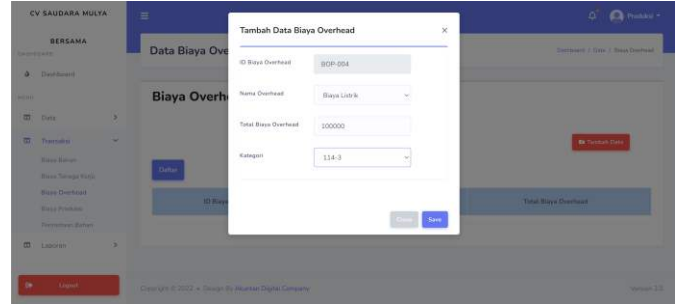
CV SAUDARA MULYA

BERSAMA

Dashboard

Data

Transaksi

Biaya Bahan

Biaya Tenaga Kerja

Biaya Overhead

Biaya Produksi

Persediaan Bahan

Laporan

Logout

Produksi

Data Biaya Ove

Dashboard / Data / Biaya Overhead

Biaya Overh

Tambah Data

Daftar

ID Biaya

Total Biaya Overhead

Tambah Data Biaya Overhead

×

ID Biaya Overhead BOP-004

Nama Overhead Biaya Listrik

Total Biaya Overhead 100000

Kategori 114-3

Close Save

Copyright © 2022 ∙ Design By Akuntan Digital Company

Version 2.0